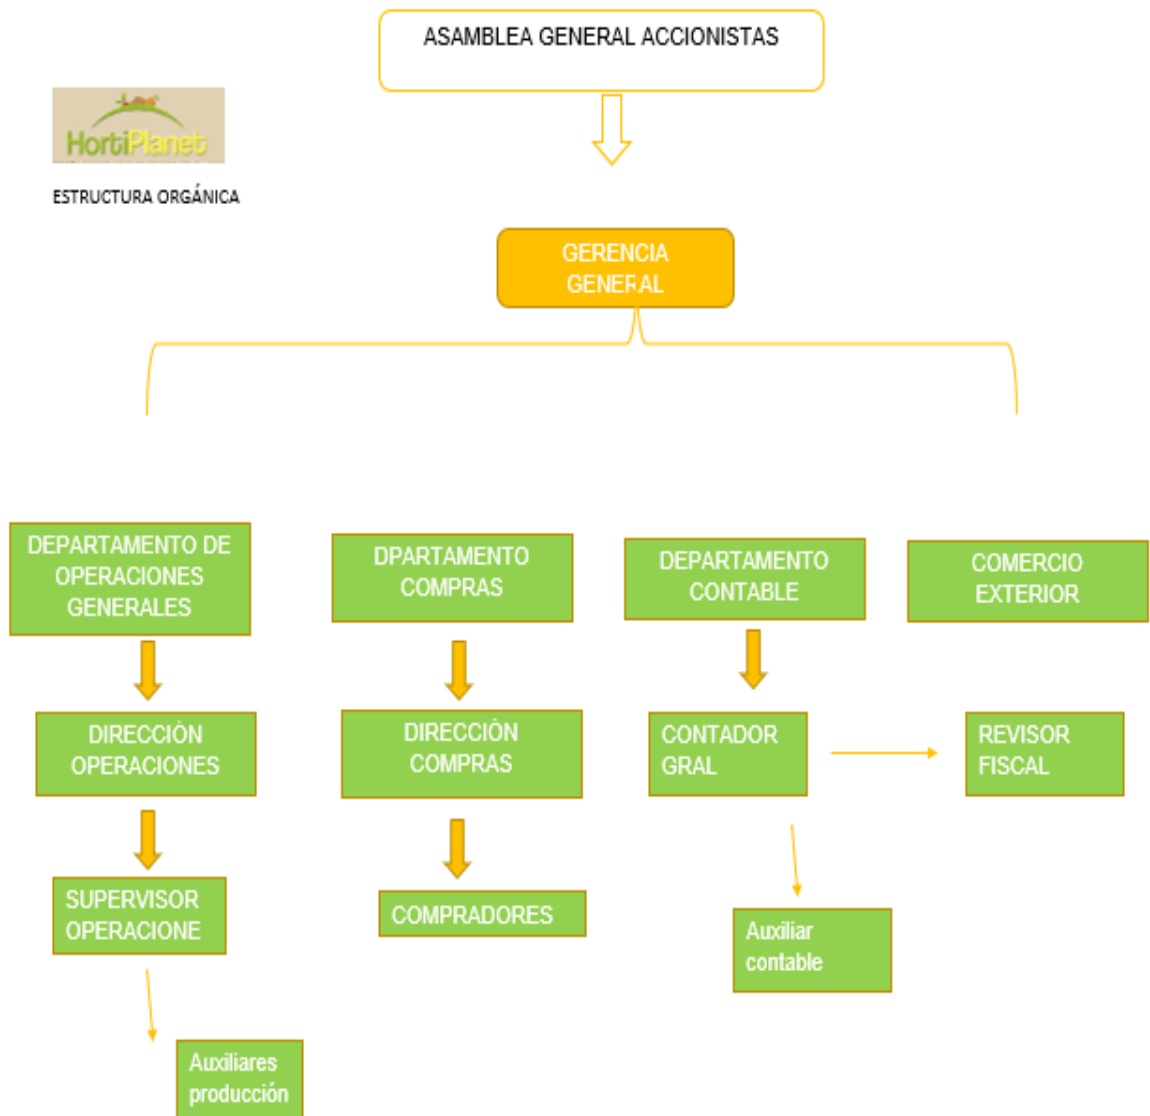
ASAMBLEA GENERAL ACCIONISTAS

HortiPlanet

ESTRUCTURA ORGÁNICA

GERENCIA GENERAL

DEPARTAMENTO DE OPERACIONES GENERALES

DPARTAMENTO COMPRAS

DEPARTAMENTO CONTABLE

COMERCIO EXTERIOR

DIRECCIÓN OPERACIONES

DIRECCIÓN COMPRAS

CONTADOR GRAL

REVISOR FISCAL

SUPERVISOR OPERACIONE

COMPRADORES

Auxiliar contable

Auxiliares producción